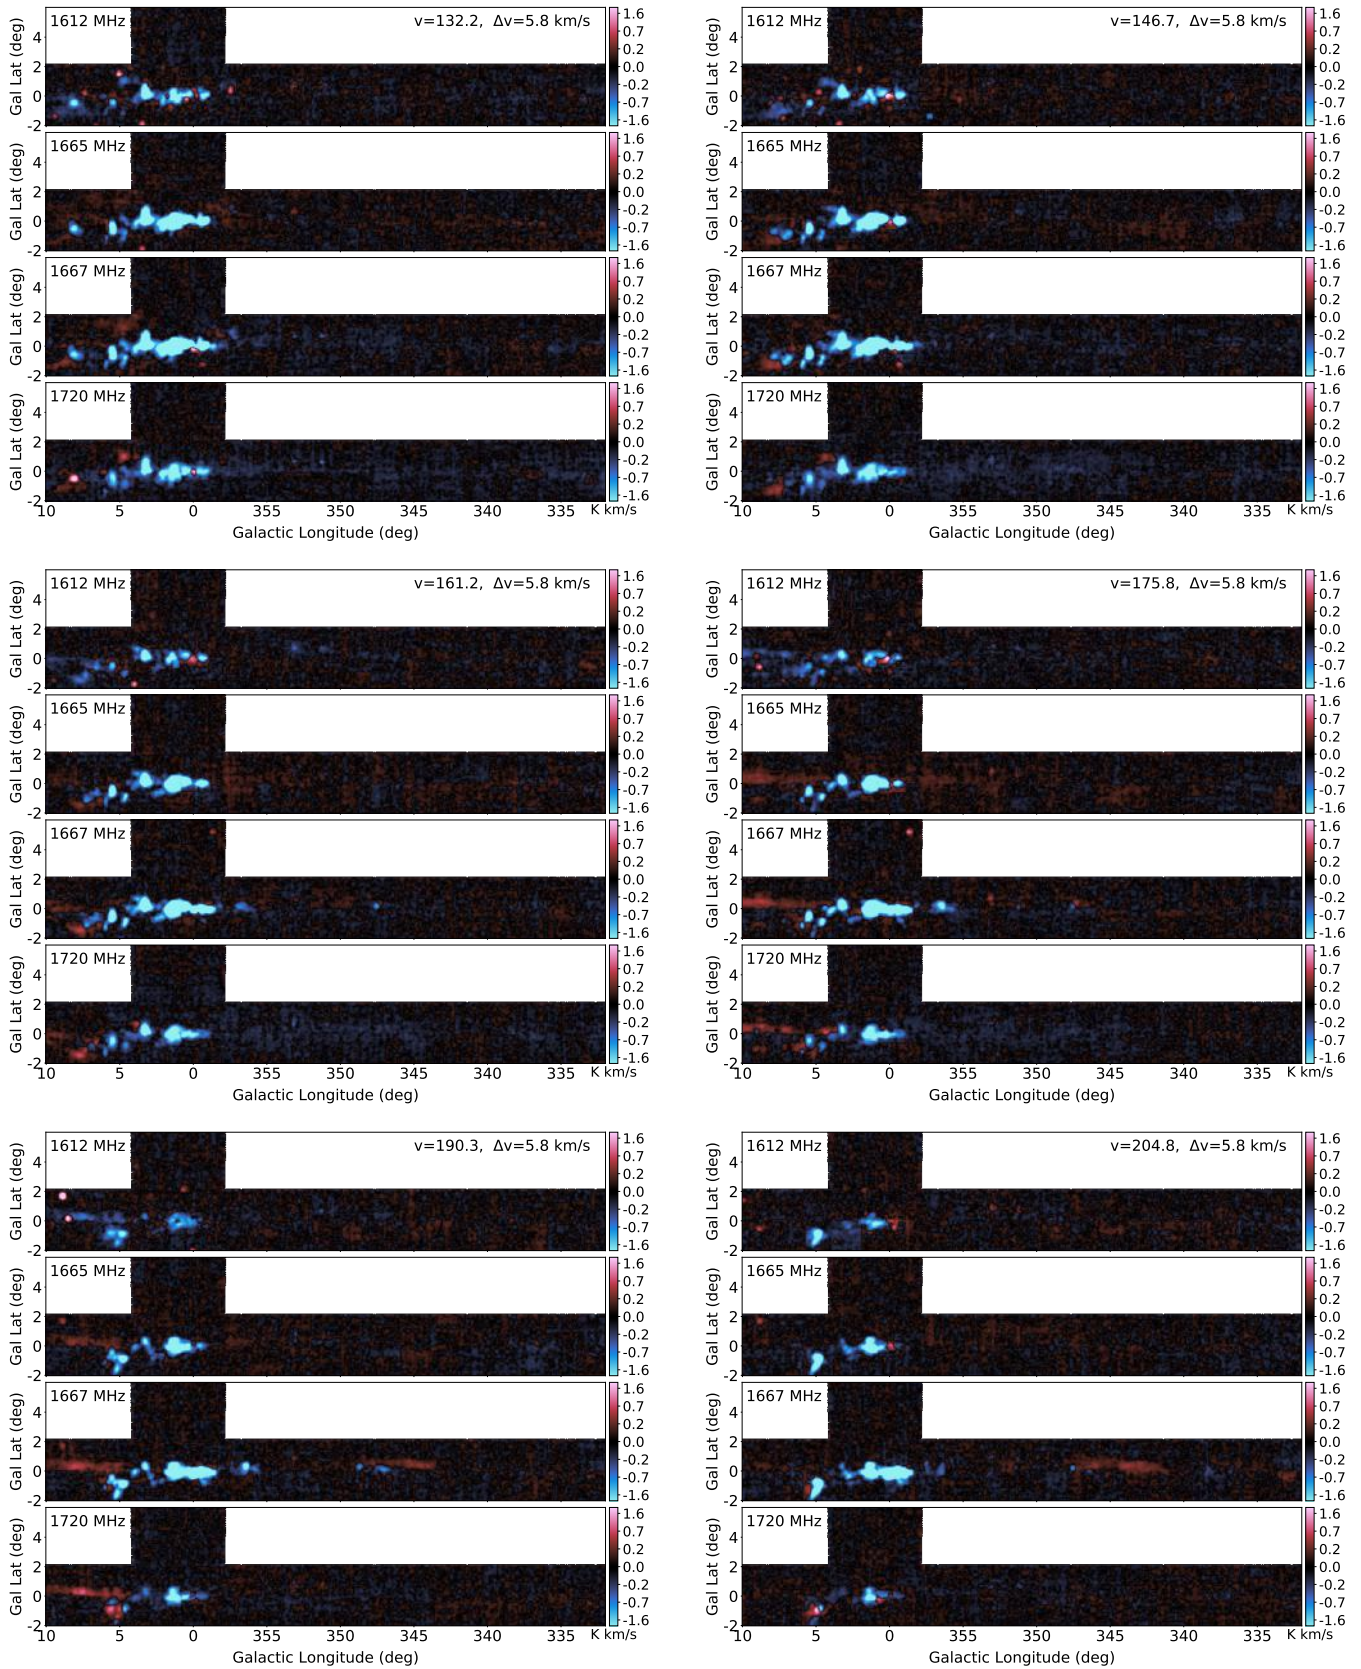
1612 MHz
v=132.2, Δv=5.8 km/s
Gal Lat (deg)
4
2
0
-2
1.6
0.7
0.2
0.0
-0.2
-0.7
-1.6
1665 MHz
1667 MHz
1720 MHz
10 5 0 355 350 345 340 335
K km/s
Galactic Longitude (deg)

1612 MHz
v=146.7, Δv=5.8 km/s
1665 MHz
1667 MHz
1720 MHz
Galactic Longitude (deg)

1612 MHz
v=161.2, Δv=5.8 km/s
1665 MHz
1667 MHz
1720 MHz
Galactic Longitude (deg)

1612 MHz
v=175.8, Δv=5.8 km/s
1665 MHz
1667 MHz
1720 MHz
Galactic Longitude (deg)

1612 MHz
v=190.3, Δv=5.8 km/s
1665 MHz
1667 MHz
1720 MHz
Galactic Longitude (deg)

1612 MHz
v=204.8, Δv=5.8 km/s
1665 MHz
1667 MHz
1720 MHz
Galactic Longitude (deg)